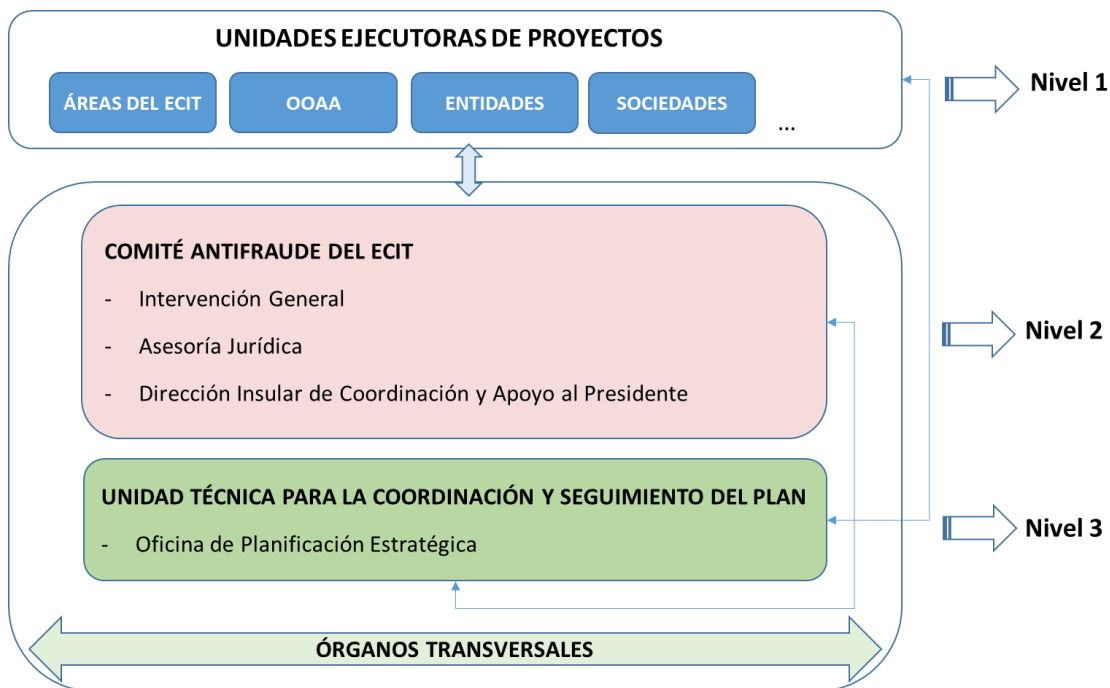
UNIDADES EJECUTORAS DE PROYECTOS

ÁREAS DEL ECIT

OOAA

ENTIDADES

SOCIEDADES

...

Nivel 1

COMITÉ ANTIFRAUDE DEL ECIT

- Intervención General
- Asesoría Jurídica
- Dirección Insular de Coordinación y Apoyo al Presidente

Nivel 2

UNIDAD TÉCNICA PARA LA COORDINACIÓN Y SEGUIMIENTO DEL PLAN

- Oficina de Planificación Estratégica

Nivel 3

ÓRGANOS TRANSVERSALES